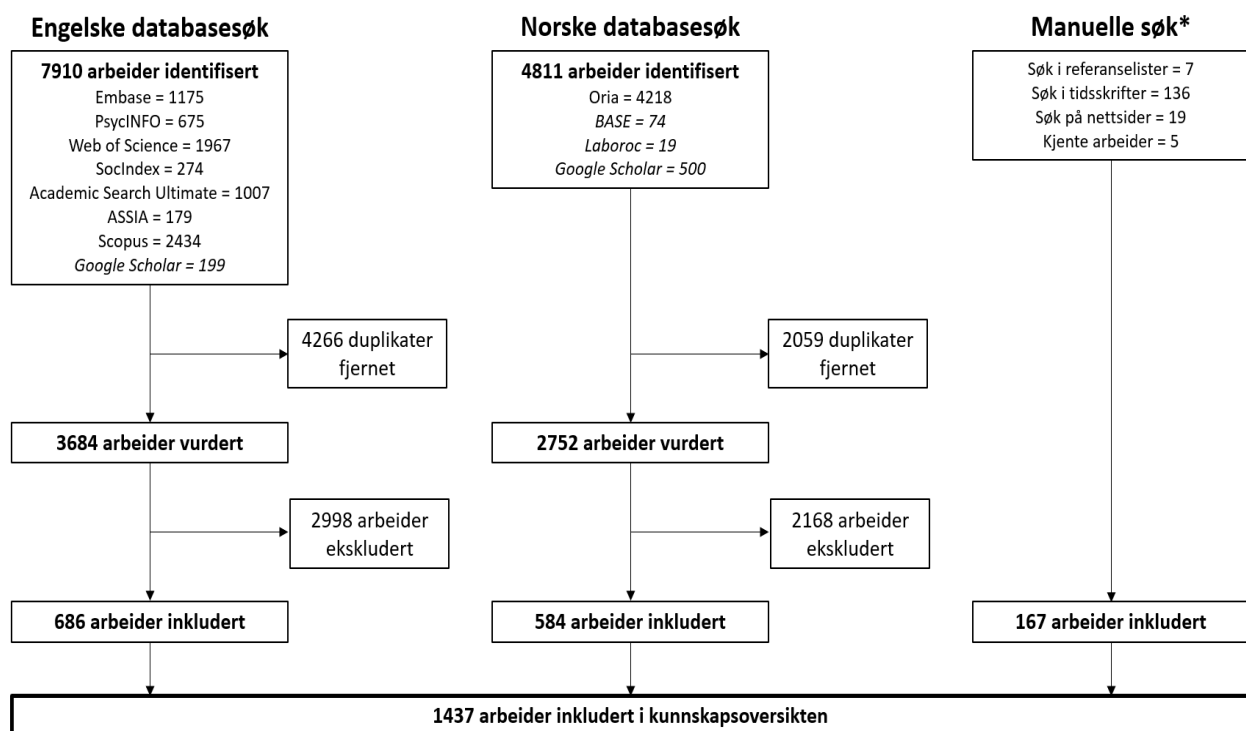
**Engelske databasesøk**

**7910 arbeider identifisert**
Embase = 1175
PsycINFO = 675
Web of Science = 1967
SocIndex = 274
Academic Search Ultimate = 1007
ASSIA = 179
Scopus = 2434
*Google Scholar = 199*

4266 duplikater fjernet

**3684 arbeider vurdert**

2998 arbeider ekskludert

**686 arbeider inkludert**

**Norske databasesøk**

**4811 arbeider identifisert**
Oria = 4218
*BASE = 74*
*Laboroc = 19*
*Google Scholar = 500*

2059 duplikater fjernet

**2752 arbeider vurdert**

2168 arbeider ekskludert

**584 arbeider inkludert**

**Manuelle søk***

Søk i referanselister = 7
Søk i tidsskrifter = 136
Søk på nettsider = 19
Kjente arbeider = 5

**167 arbeider inkludert**

**1437 arbeider inkludert i kunnskapsoversikten**